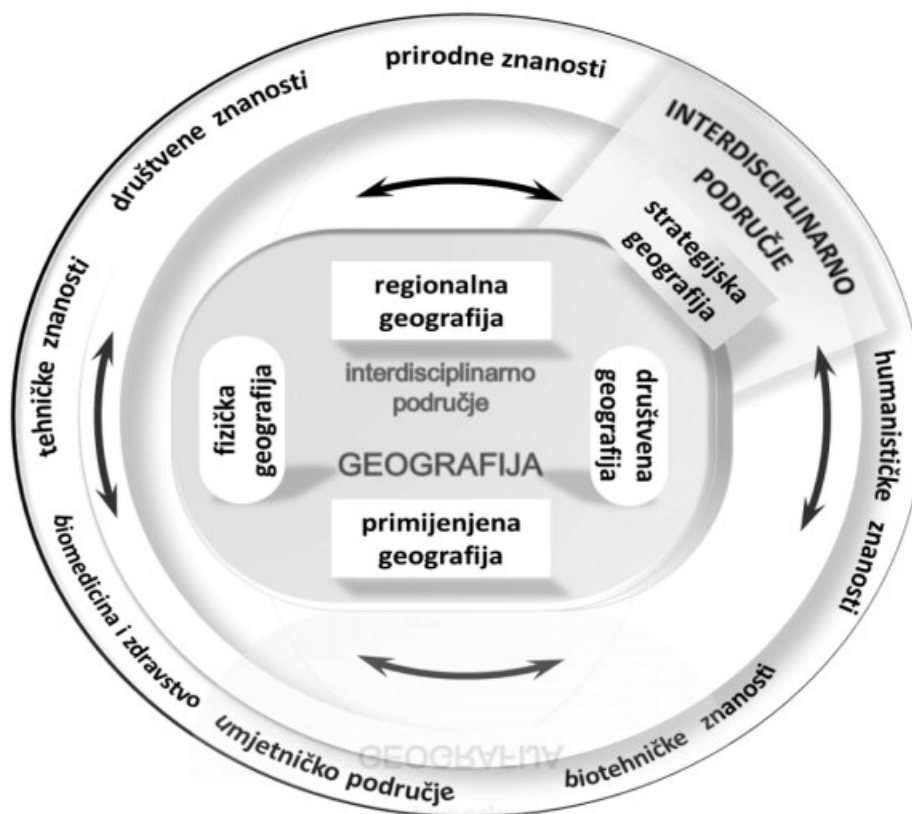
prirodne znanosti

društvene znanosti

INTERDISCIPLINARNO PODRUČJE

strategijska geografija

tehničke znanosti

regionalna geografija

interdisciplinarno područje

fizička geografija

društvena geografija

GEOGRAFIJA

humanističke znanosti

primijenjena geografija

biomedicina i zdravstvo

umjetničko područje

biotehničke znanosti